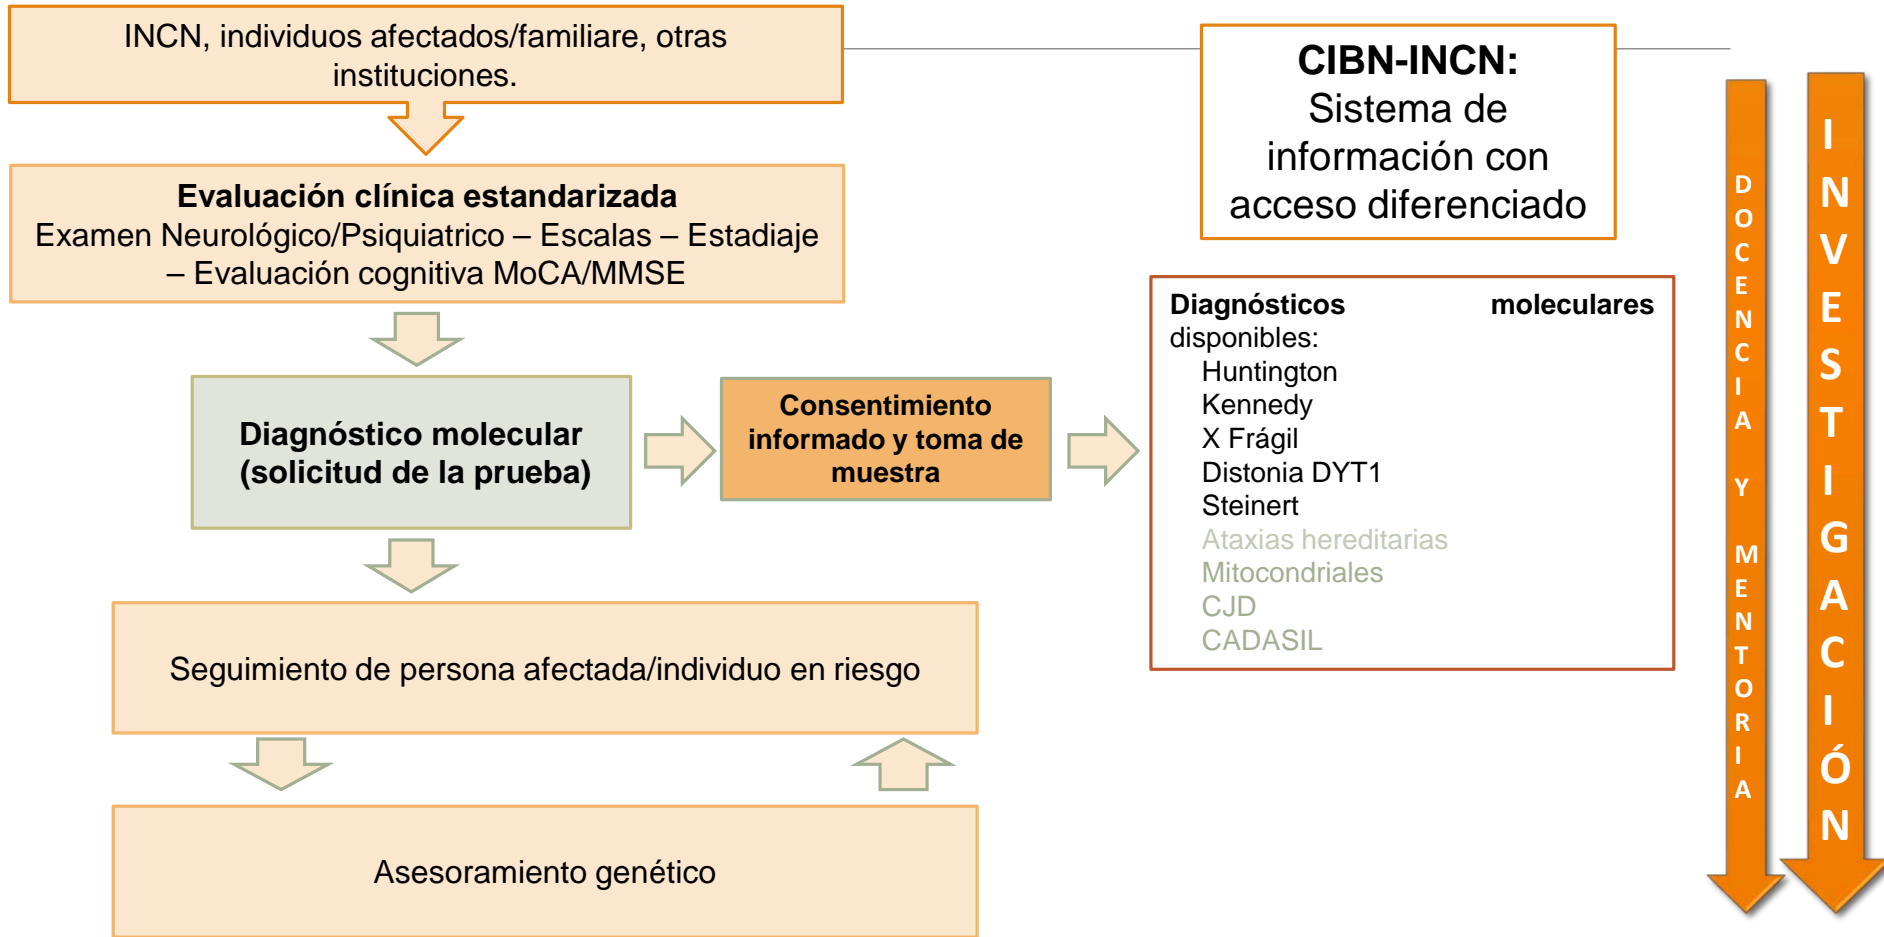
INCN, individuos afectados/familiare, otras instituciones.

**Evaluación clínica estandarizada**
Examen Neurológico/Psiquiatrico – Escalas – Estadiaje – Evaluación cognitiva MoCA/MMSE

**Diagnóstico molecular (solicitud de la prueba)**

**Consentimiento informado y toma de muestra**

Seguimiento de persona afectada/individuo en riesgo

Asesoramiento genético

**CIBN-INCN:**
Sistema de información con acceso diferenciado

**Diagnósticos moleculares** disponibles:
Huntington
Kennedy
X Frágil
Distonia DYT1
Steinert
Ataxias hereditarias
Mitocondriales
CJD
CADASIL

DOCENCIA Y MENTORIA

INVESTIGACIÓN